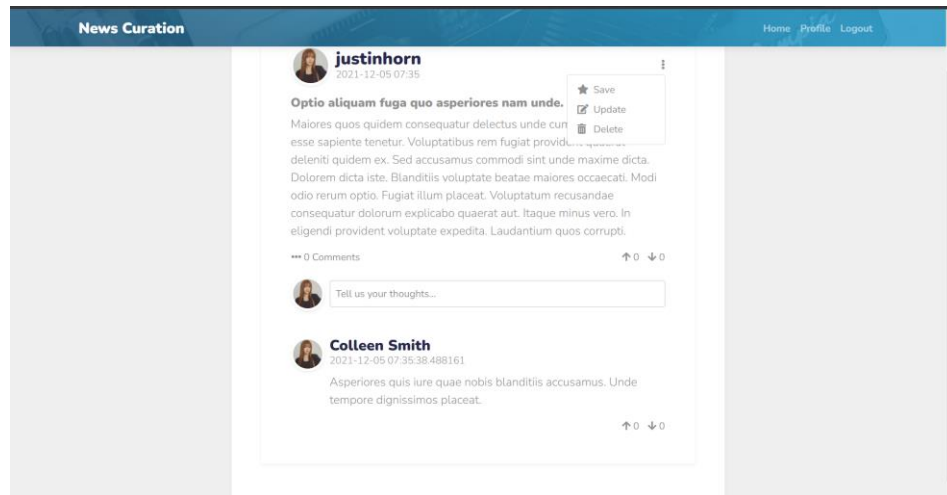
News Curation

Home Profile Logout

justinhorn
2021-12-05 07:35

Save
Update
Delete

Optio aliquam fuga quo asperiores nam unde.

Maiores quos quidem consequatur delectus unde cum esse sapiente tenetur. Voluptatibus rem fugiat provident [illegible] deleniti quidem ex. Sed accusamus commodi sint unde maxime dicta. Dolorem dicta iste. Blanditiis voluptate beatae maiores occaecati. Modi odio rerum optio. Fugiat illum placeat. Voluptatum recusandae consequatur dolorum explicabo quaerat aut. Itaque minus vero. In eligendi provident voluptate expedita. Laudantium quos corrupti.

0 Comments

↑0 ↓0

Tell us your thoughts...

Colleen Smith
2021-12-05 07:35:38.488161

Asperiores quis iure quae nobis blanditiis accusamus. Unde tempore dignissimos placeat.

↑0 ↓0